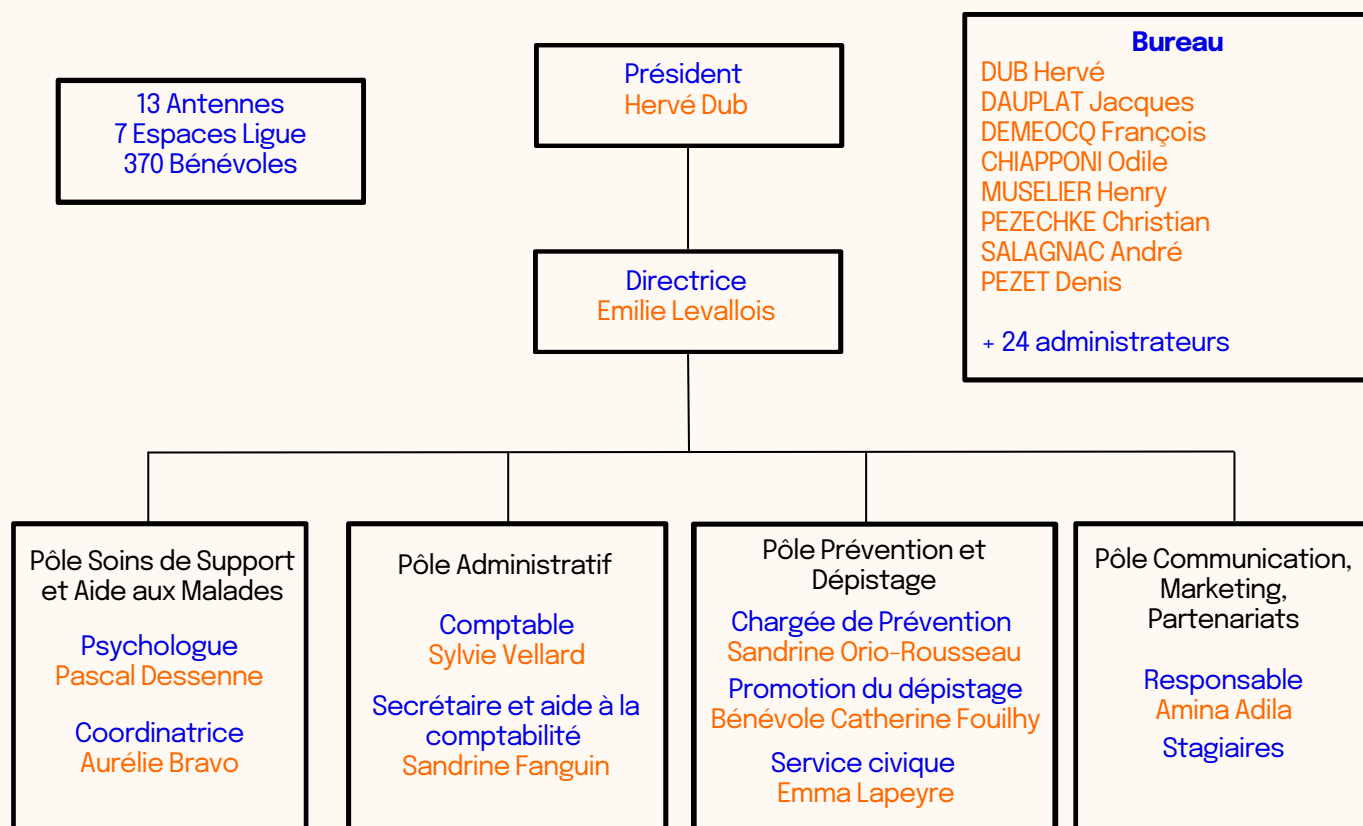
13 Antennes
7 Espaces Ligue
370 Bénévoles

Président
Hervé Dub

Bureau
DUB Hervé
DAUPLAT Jacques
DEMEOCQ François
CHIAPPONI Odile
MUSELIER Henry
PEZECHKE Christian
SALAGNAC André
PEZET Denis

+ 24 administrateurs

Directrice
Emilie Levallois

Pôle Soins de Support et Aide aux Malades

Psychologue
Pascal Dessenne

Coordinatrice
Aurélie Bravo

Pôle Administratif

Comptable
Sylvie Vellard

Secrétaire et aide à la comptabilité
Sandrine Fanguin

Pôle Prévention et Dépistage

Chargée de Prévention
Sandrine Orio-Rousseau

Promotion du dépistage
Bénévole Catherine Fouilhy

Service civique
Emma Lapeyre

Pôle Communication, Marketing, Partenariats

Responsable
Amina Adila

Stagiaires